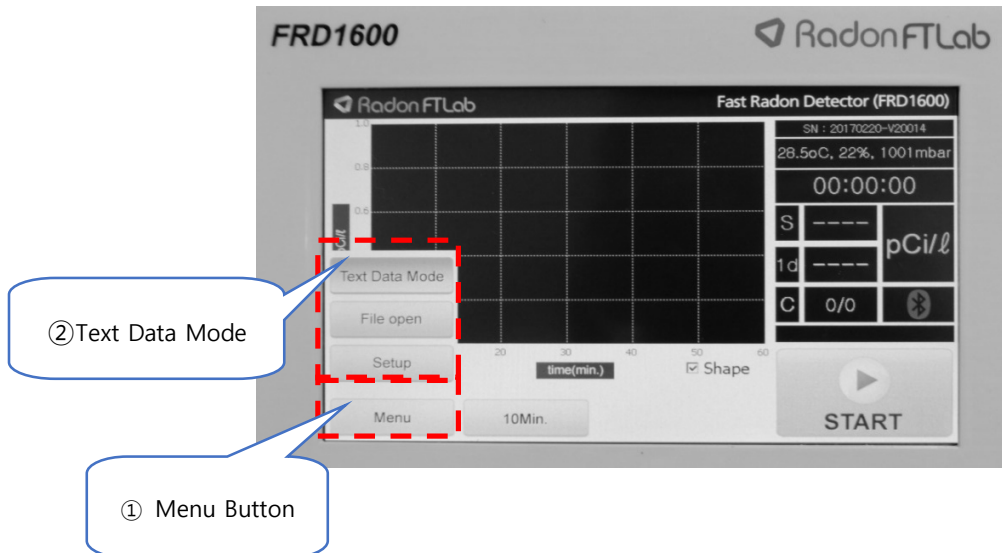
FRD1600

RadonFTLab

RadonFTLab

Fast Radon Detector (FRD1600)

1.0

0.8

0.6

SN : 20170220-V20014

28.5oC, 22%, 1001mbar

00:00:00

S ----

1d ----

pCi/ℓ

C 0/0

Text Data Mode

File open

Setup

Menu

10Min.

20 30 40 50 60

time(min.)

☑ Shape

START

②Text Data Mode

① Menu Button